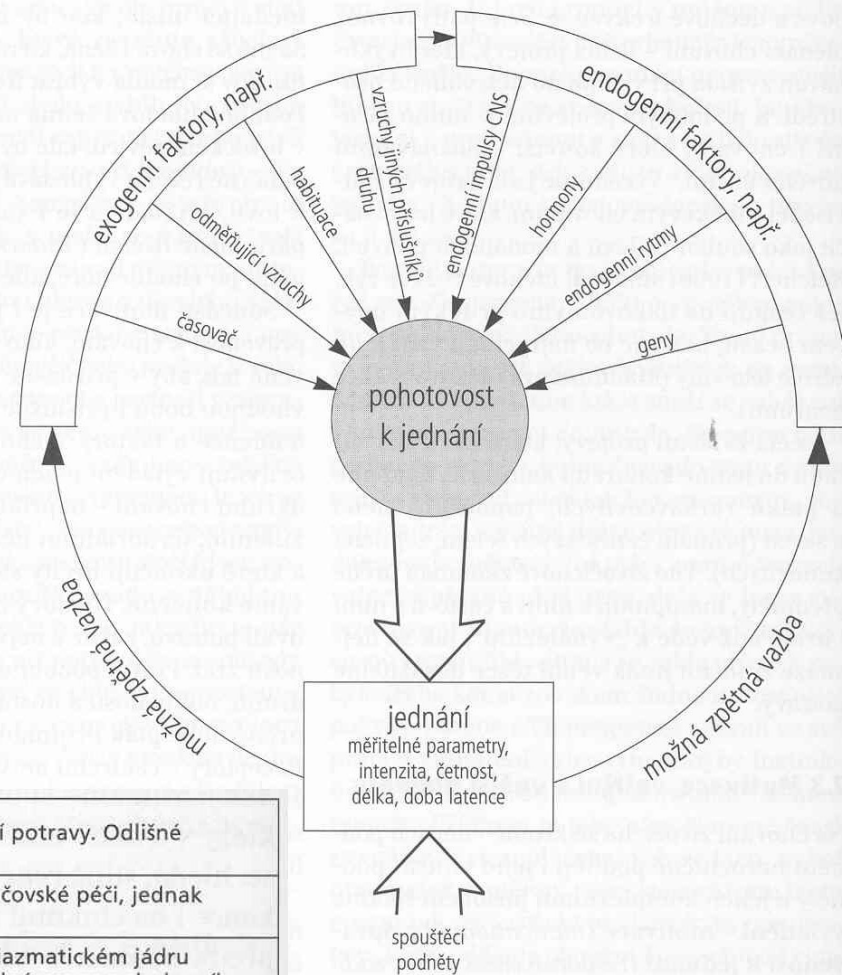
exogenní faktory, např.

endogenní faktory, např.

vzruchy jiných příslušníků druhu

endogenní impulsy CNS

habituace

hormony

odměňující vzruchy

endogenní rytmy

časovač

geny

pohotovost k jednání

možná zpětná vazba

možná zpětná vazba

jednání
měřitelné parametry, intenzita, četnost, délka, doba latence

spouštěcí podněty

í potravy. Odlišné

čovské péči, jednak

azmatickém jádru